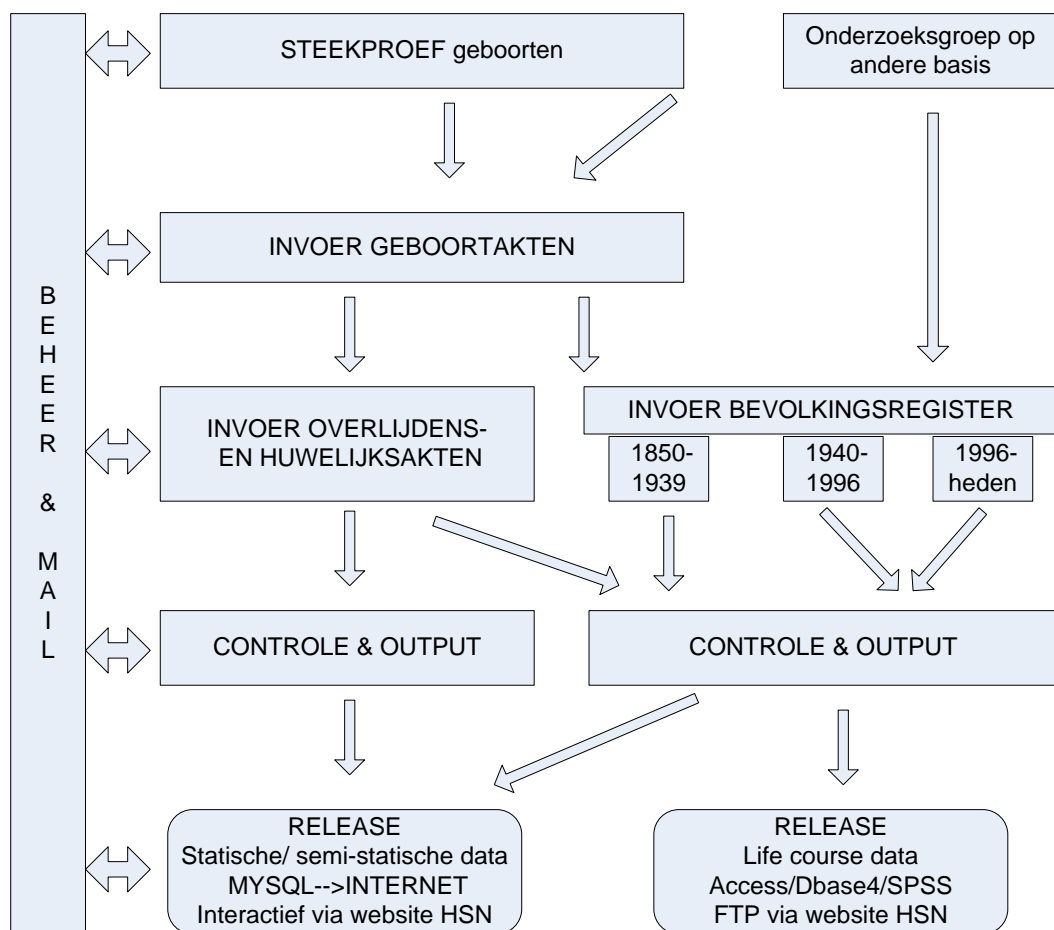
BEHEER & MAIL

STEEKPROEF geboorten

Onderzoeksgroep op andere basis

INVOER GEBOORTAKTEN

INVOER OVERLIJDENS- EN HUWELIJKSAKTEN

INVOER BEVOLKINGSREGISTER

1850-1939

1940-1996

1996-heden

CONTROLE & OUTPUT

CONTROLE & OUTPUT

RELEASE
Statische/ semi-statische data
MYSQL-->INTERNET
Interactief via website HSN

RELEASE
Life course data
Access/Dbase4/SPSS
FTP via website HSN